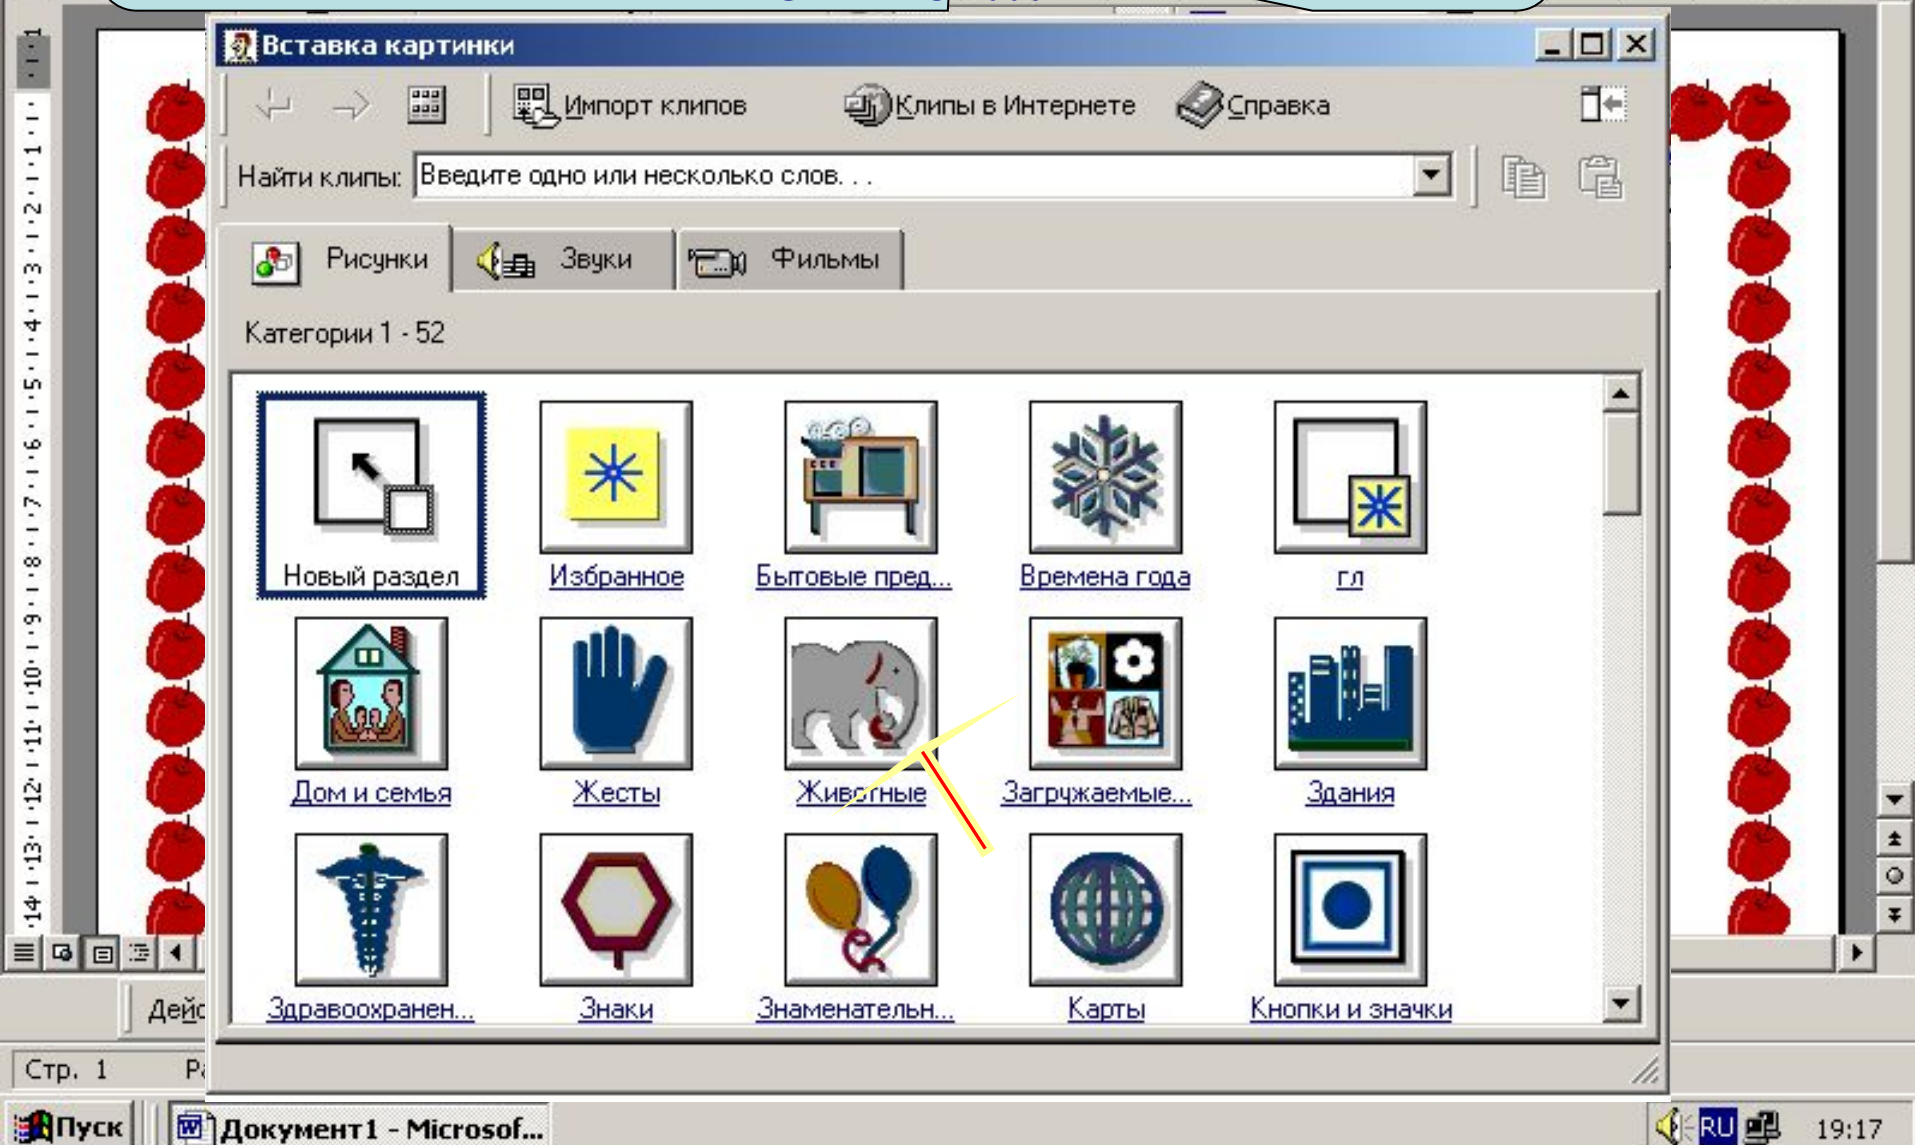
Вставка картинки

Импорт клипов
Клипы в Интернете
Справка

Найти клипы: Введите одно или несколько слов. . .

Рисунки
Звуки
Фильмы

Категории 1 - 52

Новый раздел
Избранное
Бытовые пред...
Времена года
гл
Дом и семья
Жесты
Животные
Загружаемые...
Здания
Здравоохранен...
Знаки
Знаменательн...
Карты
Кнопки и значки

Дейс
Стр. 1
Р

Пуск
Документ1 - Microsof...
RU
19:17